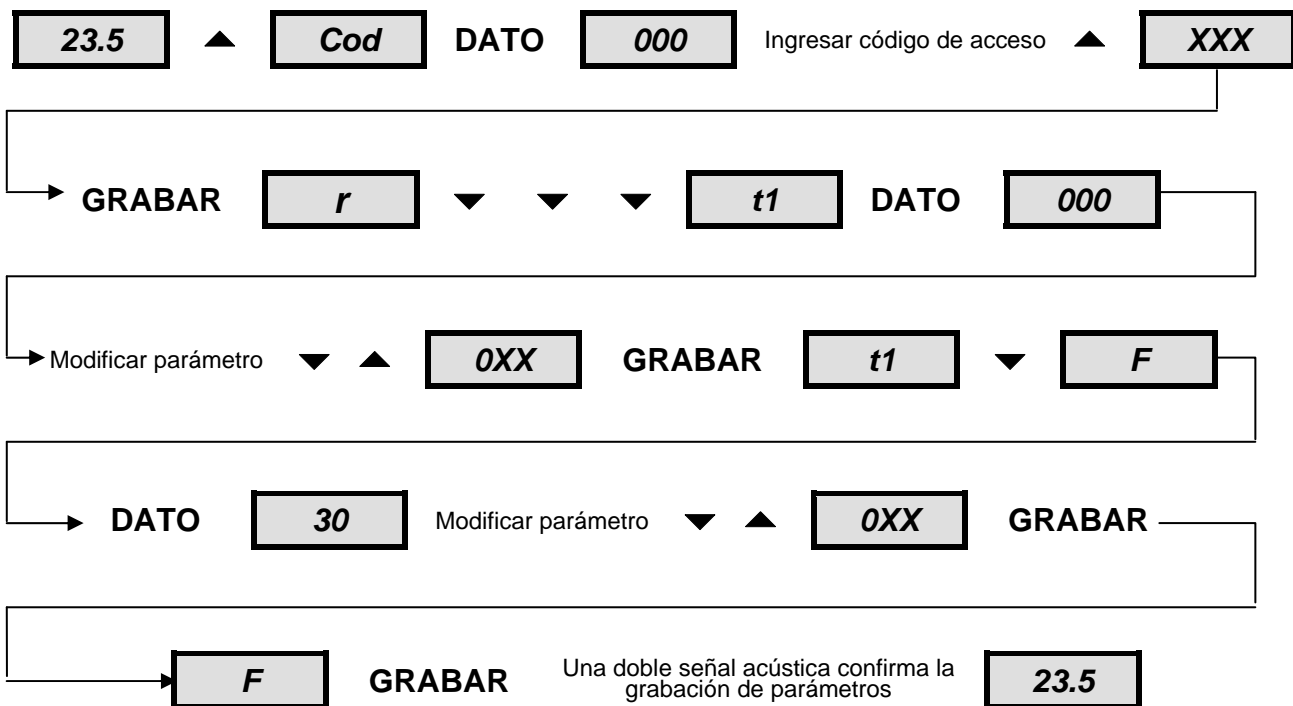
23.5 ▲ Cod DATO 000 Ingresar código de acceso ▲ XXX

GRABAR r ▼ ▼ ▼ t1 DATO 000

Modificar parámetro ▼ ▲ 0XX GRABAR t1 ▼ F

DATO 30 Modificar parámetro ▼ ▲ 0XX GRABAR

F GRABAR Una doble señal acústica confirma la grabación de parámetros 23.5